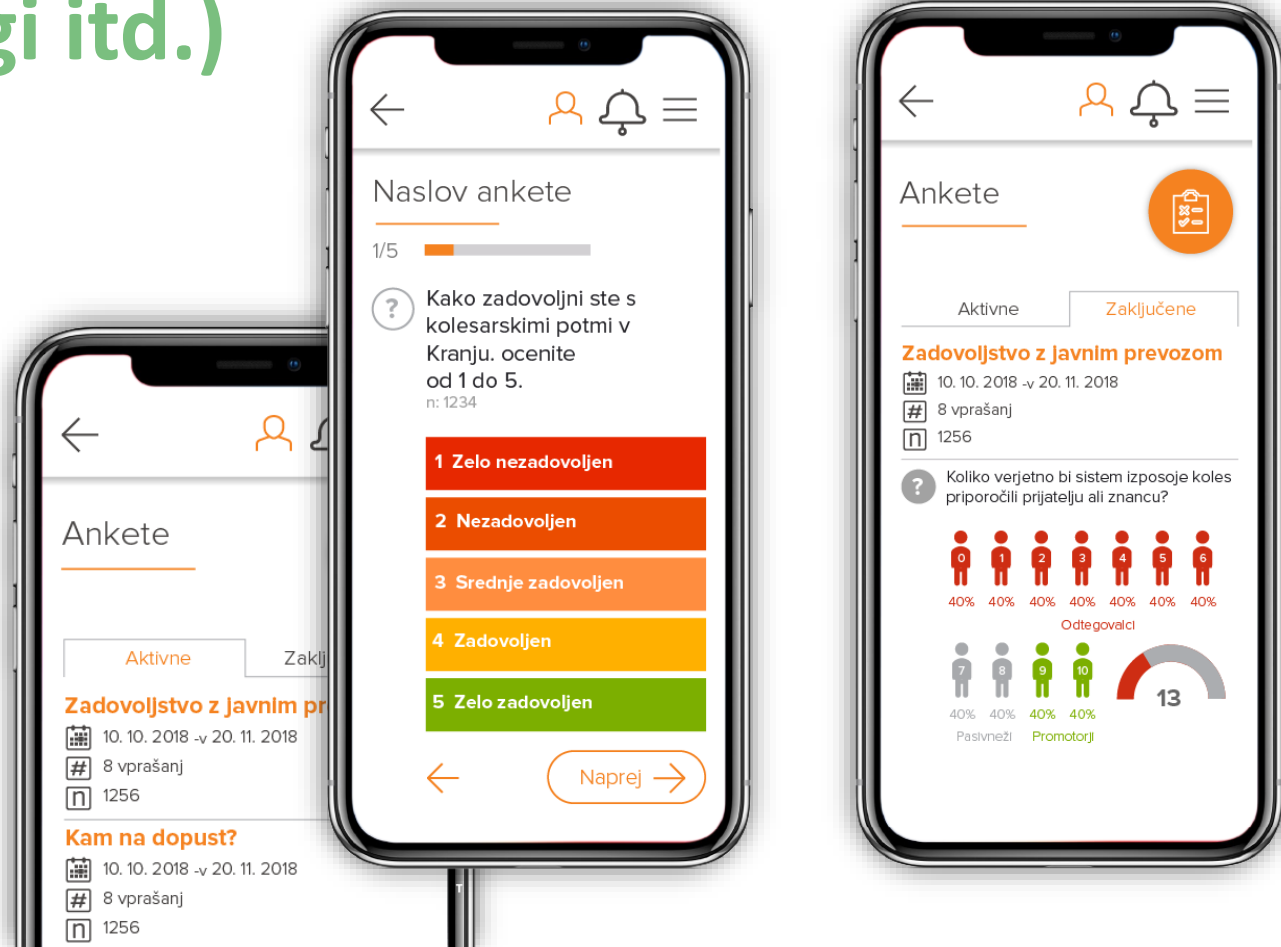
gi itd.)

Ankete

Aktivne
Zakl

Zadovoljstvo z javnim pr
10. 10. 2018 -v 20. 11. 2018
8 vprašanj
1256

Kam na dopust?
10. 10. 2018 -v 20. 11. 2018
8 vprašanj
1256

Naslov ankete

1/5

Kako zadovoljni ste s kolesarskimi potmi v Kranju. ocenite od 1 do 5.
n: 1234

1 Zelo nezadovoljen
2 Nezadovoljen
3 Srednje zadovoljen
4 Zadovoljen
5 Zelo zadovoljen

Naprej

Ankete

Aktivne
Zaključene

Zadovoljstvo z javnim prevozom
10. 10. 2018 -v 20. 11. 2018
8 vprašanj
1256

Koliko verjetno bi sistem izposoje koles priporočili prijatelju ali znancu?

0 1 2 3 4 5 6
40% 40% 40% 40% 40% 40% 40%
Odtegovalci

7 8 9 10
40% 40% 40% 40%
Pasivneži Promotorji

13